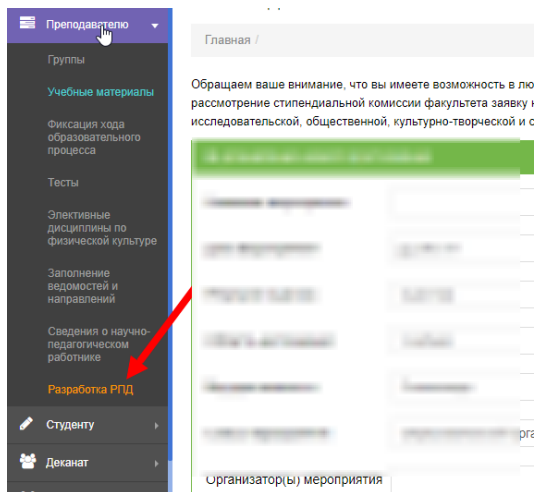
Преподавателю

Группы

Учебные материалы

Фиксация хода образовательного процесса

Тесты

Элективные дисциплины по физической культуре

Заполнение ведомостей и направлений

Сведения о научно-педагогическом работнике

Разработка РПД

Студенту

Деканат

Главная /

Обращаем ваше внимание, что вы имеете возможность в лю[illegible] рассмотрение стипендиальной комиссии факультета заявку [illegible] исследовательской, общественной, культурно-творческой и с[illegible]

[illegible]

орга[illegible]

Организатор(ы) мероприятия